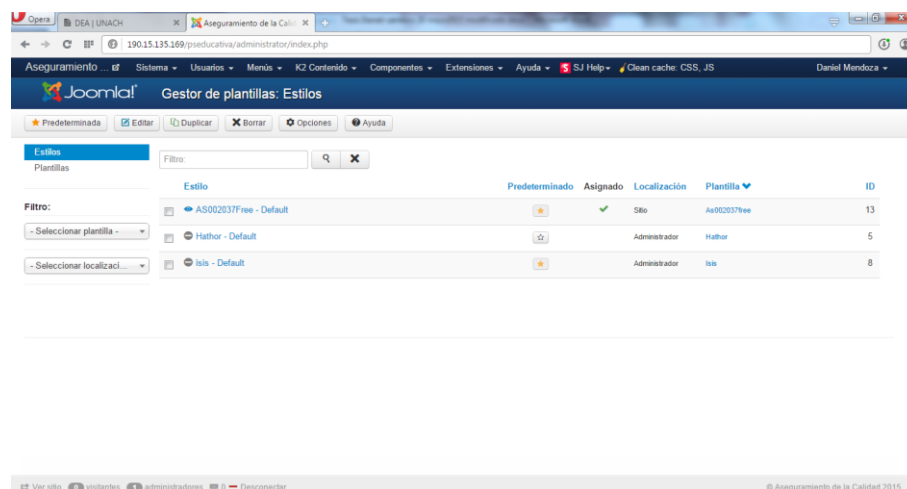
Opera DEA | UNACH × Aseguramiento de la Calid ×

190.15.135.169/pseducativa/administrator/index.php

Aseguramiento ... Sistema Usuarios Menús K2 Contenido Componentes Extensiones Ayuda SJ Help Clean cache: CSS, JS Daniel Mendoza

Joomla! Gestor de plantillas: Estilos

Predeterminada Editar Duplicar Borrar Opciones Ayuda

Estilos
Plantillas

Filtro:

- Seleccionar plantilla -

- Seleccionar localizaci...

Filtro:

| | Estilo | Predeterminado | Asignado | Localización | Plantilla | ID |
|---|---|---|---|---|---|---|
| | AS002037Free - Default | ★ | ✔ | Sitio | As002037free | 13 |
| | Hathor - Default | ☆ | | Administrador | Hathor | 5 |
| | Isis - Default | ★ | | Administrador | Isis | 8 |

Ver sitio 0 visitantes 1 administradores 0 — Desconectar

© Aseguramiento de la Calidad 2015